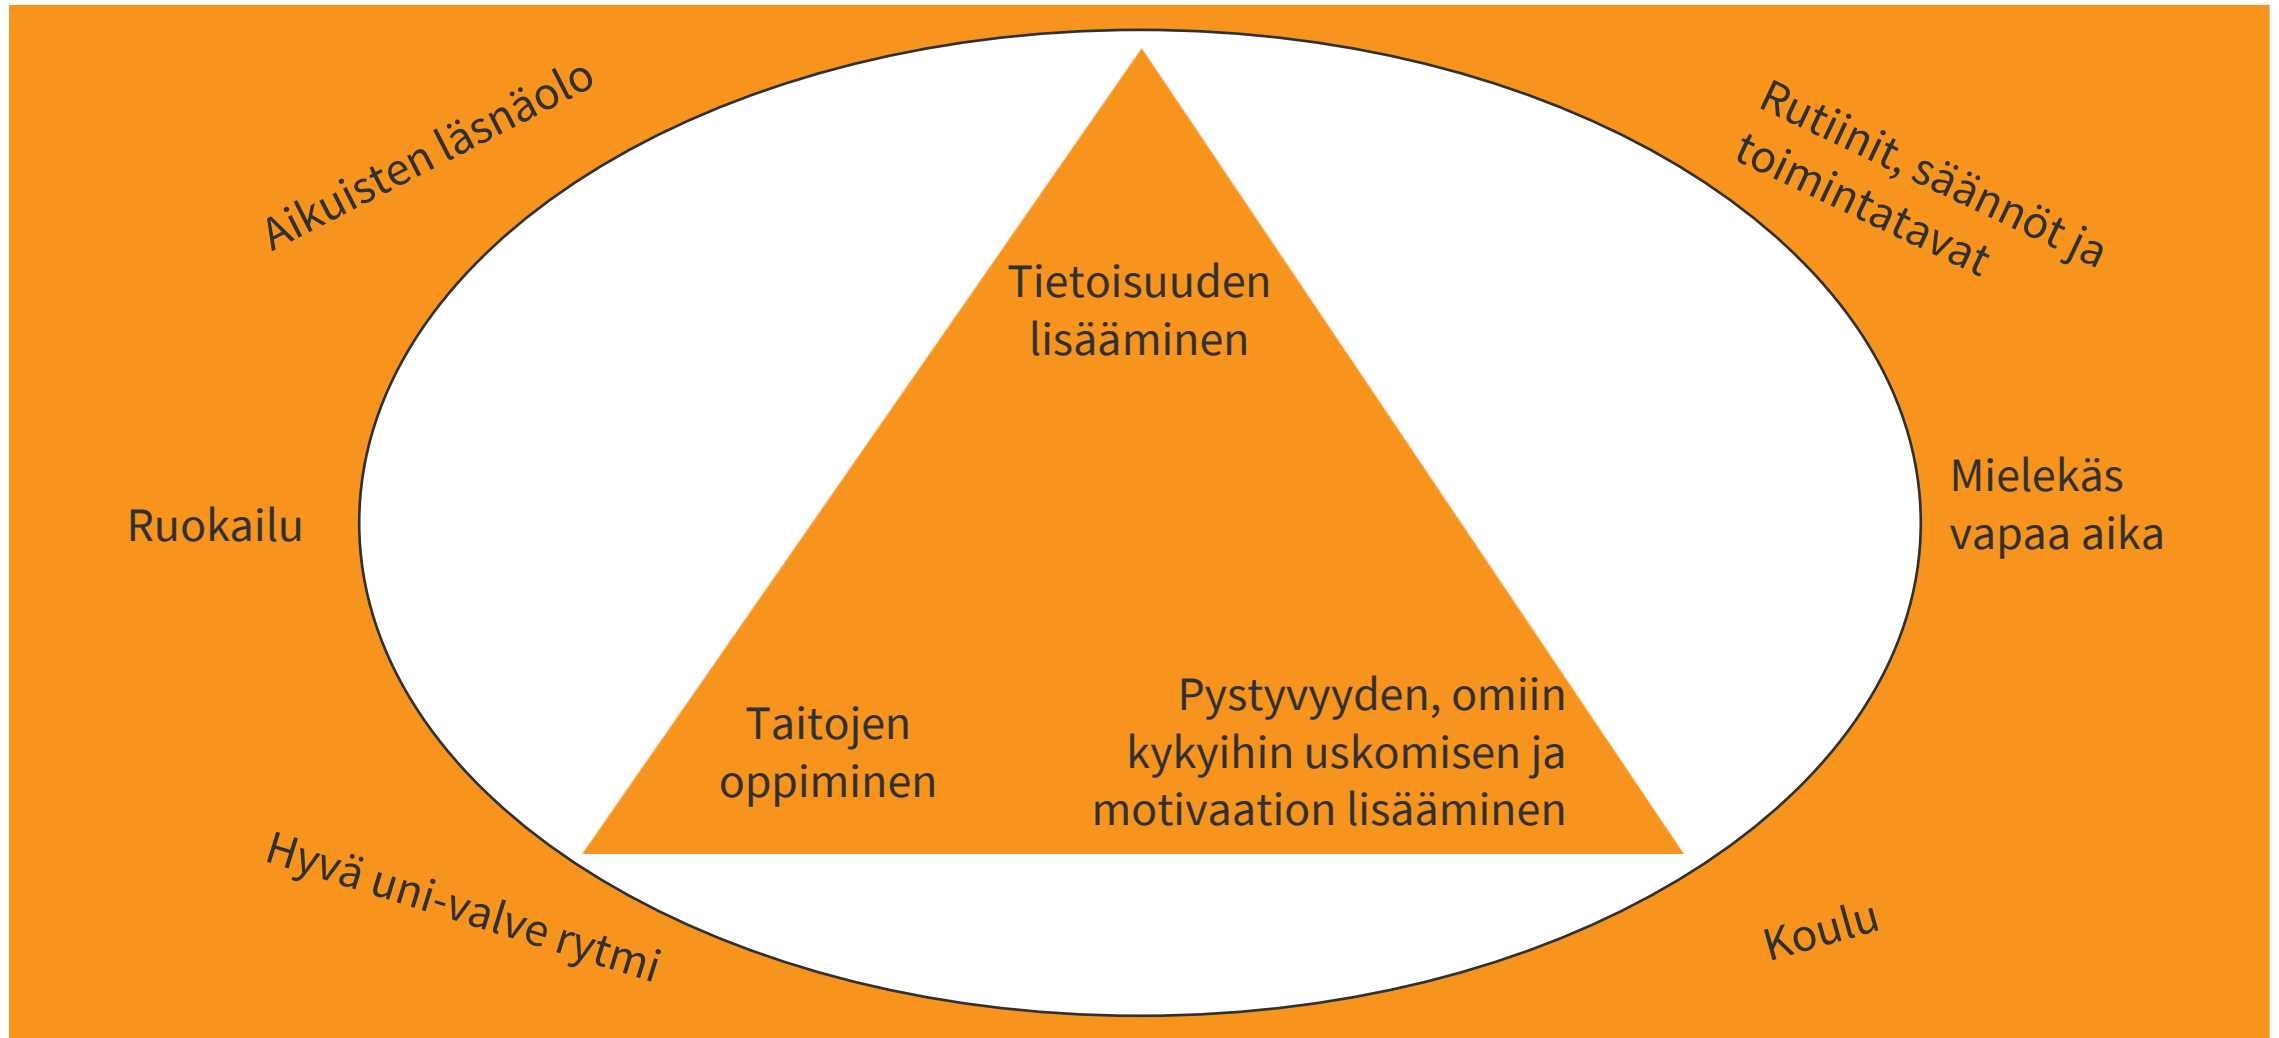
Aikuisten läsnäolo

Rutiinit, säännöt ja toimintatavat

Tietoisuuden lisääminen

Ruokailu

Mielekäs vapaa aika

Taitojen oppiminen

Pystyvyyden, omiin kykyihin uskomisen ja motivaation lisääminen

Hyvä uni-valve rytmi

Koulu